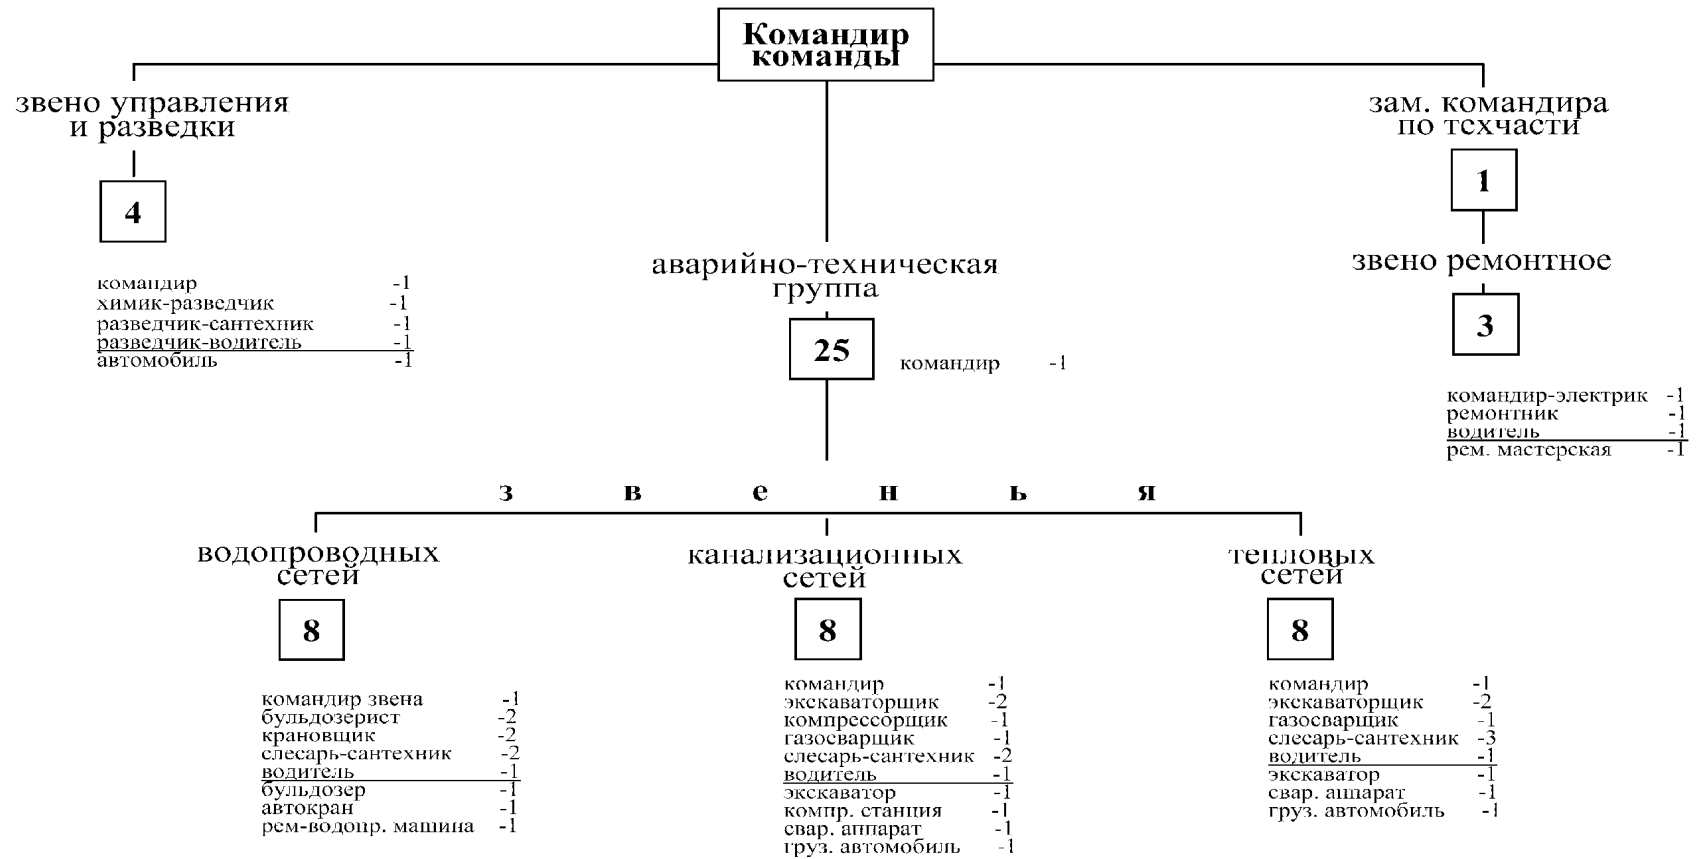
Командир команды

звено управления и разведки

4

командир -1
химик-разведчик -1
разведчик-сантехник -1
разведчик-водитель -1
автомобиль -1

аварийно-техническая группа

25

командир -1

зам. командира по техчасти

1

звено ремонтное

3

командир-электрик -1
ремонтник -1
водитель -1
рем. мастерская -1

з в е н ь я

водопроводных сетей

8

командир звена -1
бульдозерист -2
крановщик -2
слесарь-сантехник -2
водитель -1
бульдозер -1
автокран -1
рем-водопр. машина -1

канализационных сетей

8

командир -1
экскаваторщик -2
компрессорщик -1
газосварщик -1
слесарь-сантехник -2
водитель -1
экскаватор -1
компр. станция -1
свар. аппарат -1
груз. автомобиль -1

тепловых сетей

8

командир -1
экскаваторщик -2
газосварщик -1
слесарь-сантехник -3
водитель -1
экскаватор -1
свар. аппарат -1
груз. автомобиль -1